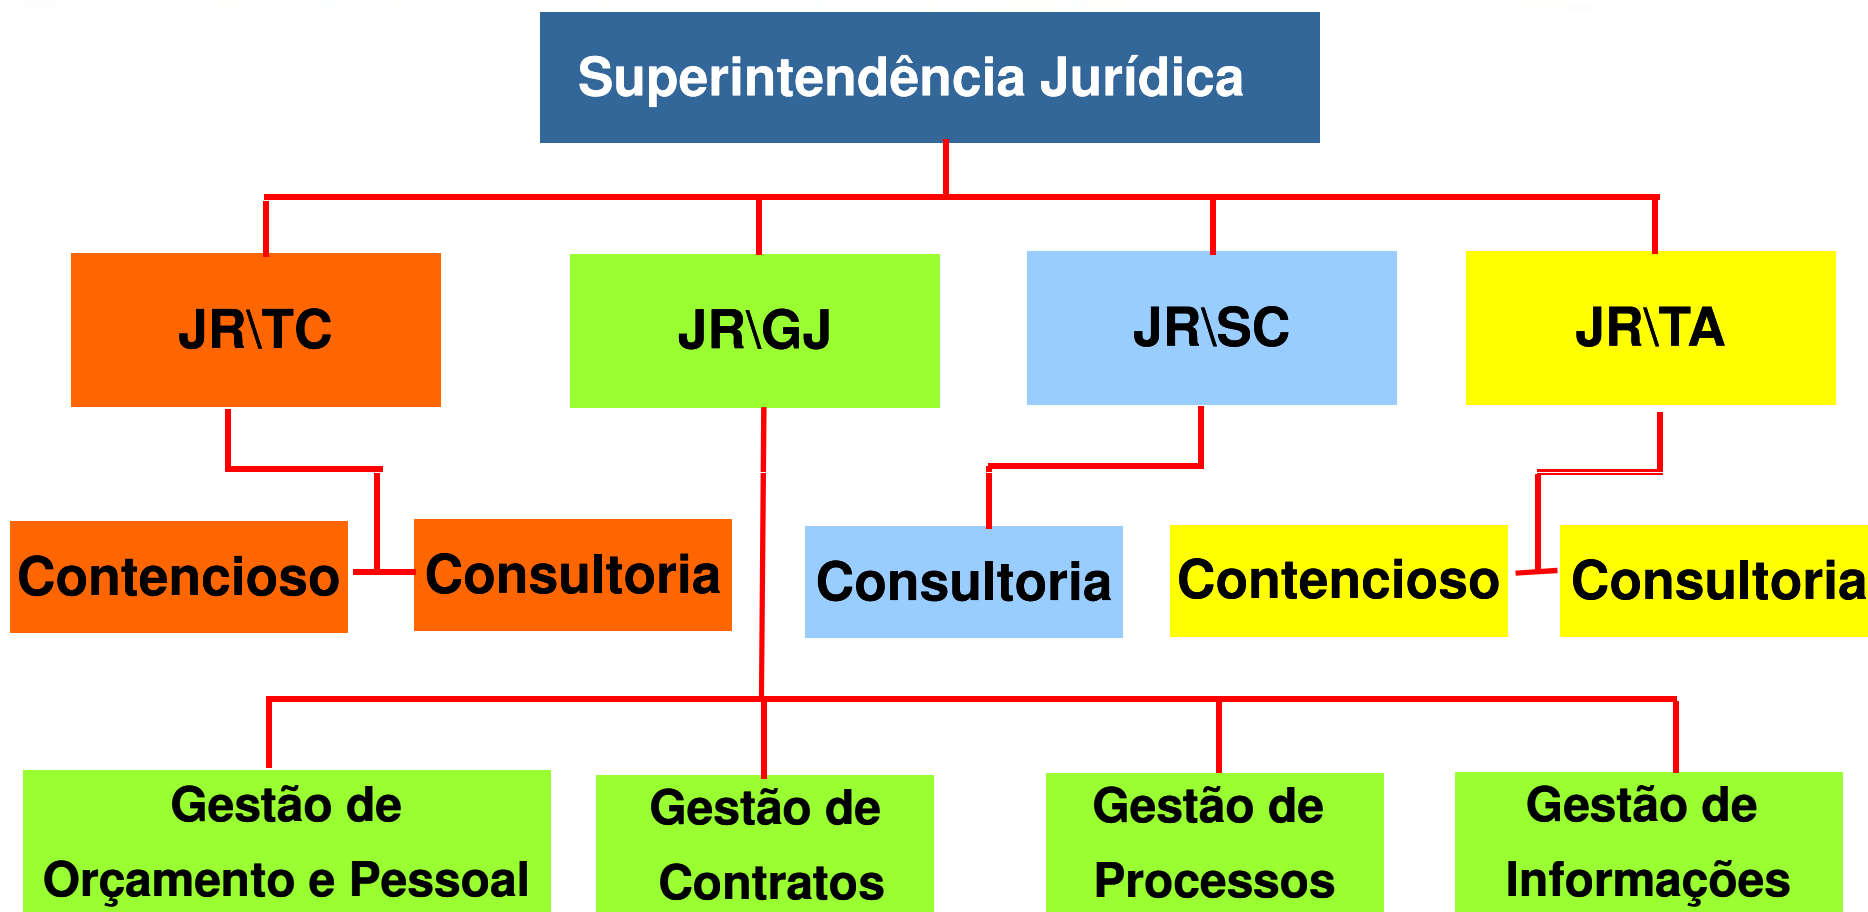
Superintendência Jurídica

JR\TC

JR\GJ

JR\SC

JR\TA

Contencioso

Consultoria

Consultoria

Contencioso

Consultoria

Gestão de Orçamento e Pessoal

Gestão de Contratos

Gestão de Processos

Gestão de Informações